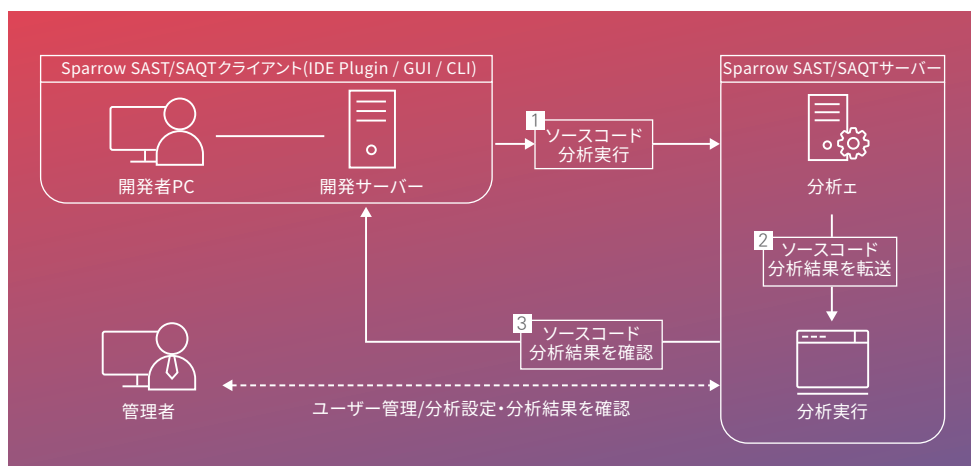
Sparrow SAST/SAQTクライアント(IDE Plugin / GUI / CLI)

開発者PC

開発サーバー

1 ソースコード分析実行

Sparrow SAST/SAQTサーバー

分析ェ

2 ソースコード分析結果を転送

分析実行

3 ソースコード分析結果を確認

管理者

ユーザー管理/分析設定・分析結果を確認